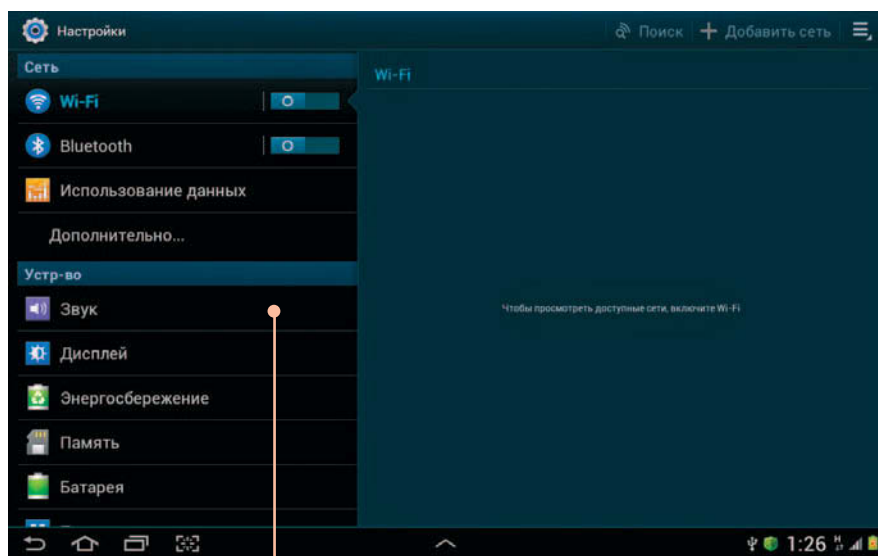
Настройки

Поиск + Добавить сеть

Сеть

Wi-Fi

O

Bluetooth

O

Использование данных

Дополнительно...

Устр-во

Звук

Дисплей

Энергосбережение

Память

Батарея

Wi-Fi

Чтобы просмотреть доступные сети, включите Wi-Fi

1:26